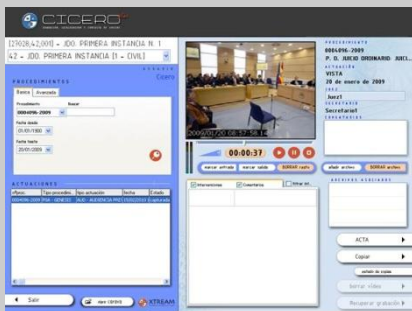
CICERO

[27028,42,001] - JDO. PRIMERA INSTANCIA N. 1
42 - JDO. PRIMERA INSTANCIA (1 - CIVIL)

PROCEDIMIENTOS
Cicero
Basica Avanzada
Procedimiento
0004096-2009
fecha desde
01/01/1900
fecha hasta
20/01/2009

ACTUACIONES
Nº proc. Tipo procedim. Tipo actuación Fecha Estado
0004096-2009 PRA - GENESIS AUD - AUDIENCIA PREV 20/01/2009 Grabando

Salir
XTREAM

2009/01/20 08:57:58.14
00:00:37
marcar entrada marcar salida BORRAR repto
Intervenciones Comentarios

PROCEDIMIENTO
0004096-2009
P. O. JUICIO ORDINARIO JUICI...
ACTUACIÓN
VISTA
20 de enero de 2009
JUEZ
Juez1
SECRETARIO
Secretario1
ASISTENTES
añadir archivo BORRAR archivo
ARCHIVOS ASOCIADOS
ACTA
Copiar
Borrar vídeo
Recuperar grabado